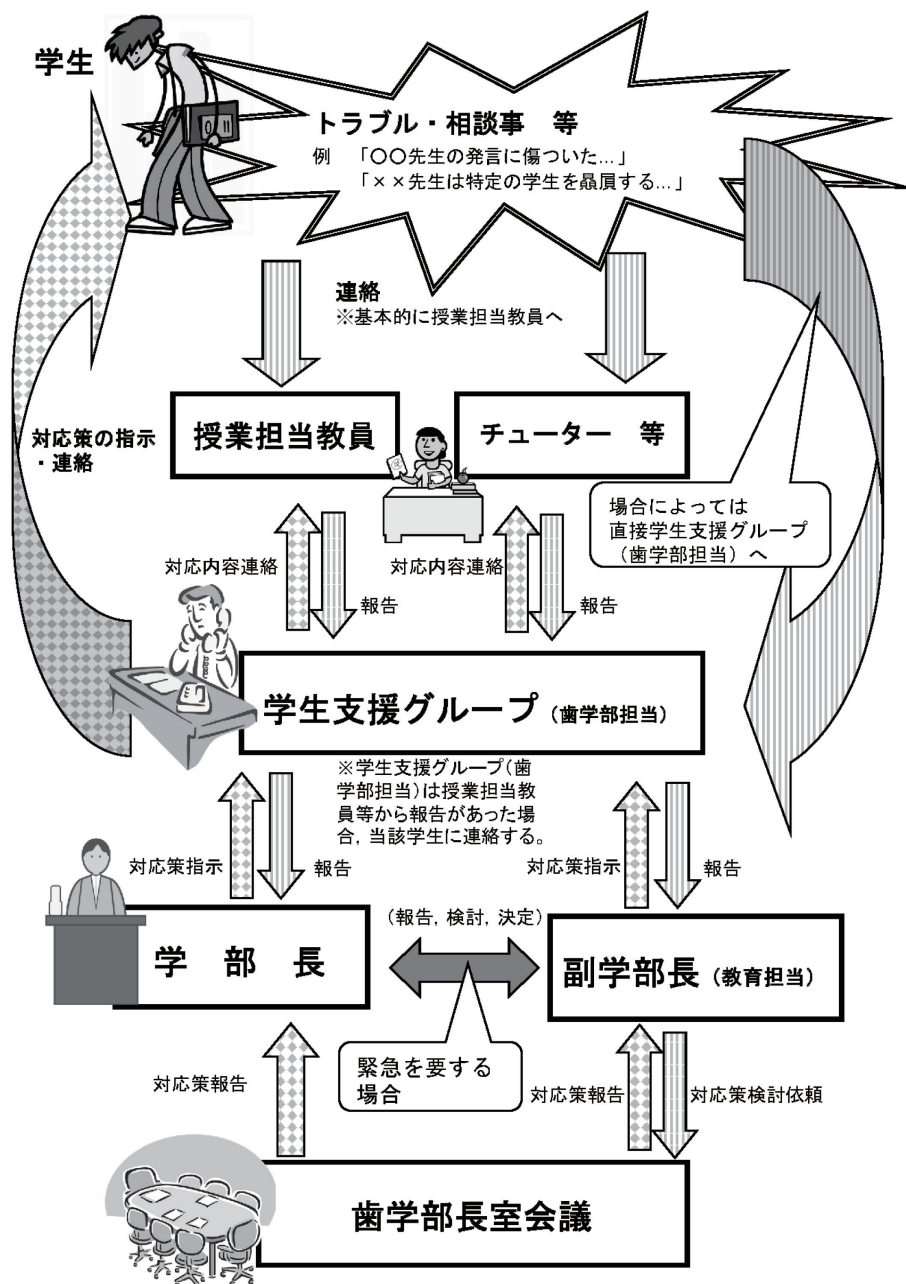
学生

トラブル・相談事　等

例　「○○先生の発言に傷ついた…」
「××先生は特定の学生を贔屓する…」

連絡
※基本的に授業担当教員へ

対応策の指示・連絡

授業担当教員

チューター　等

場合によっては直接学生支援グループ（歯学部担当）へ

対応内容連絡

報告

対応内容連絡

報告

学生支援グループ（歯学部担当）

※学生支援グループ（歯学部担当）は授業担当教員等から報告があった場合，当該学生に連絡する。

対応策指示

報告

対応策指示

報告

（報告，検討，決定）

学　部　長

副学部長（教育担当）

緊急を要する場合

対応策報告

対応策報告

対応策検討依頼

歯学部長室会議